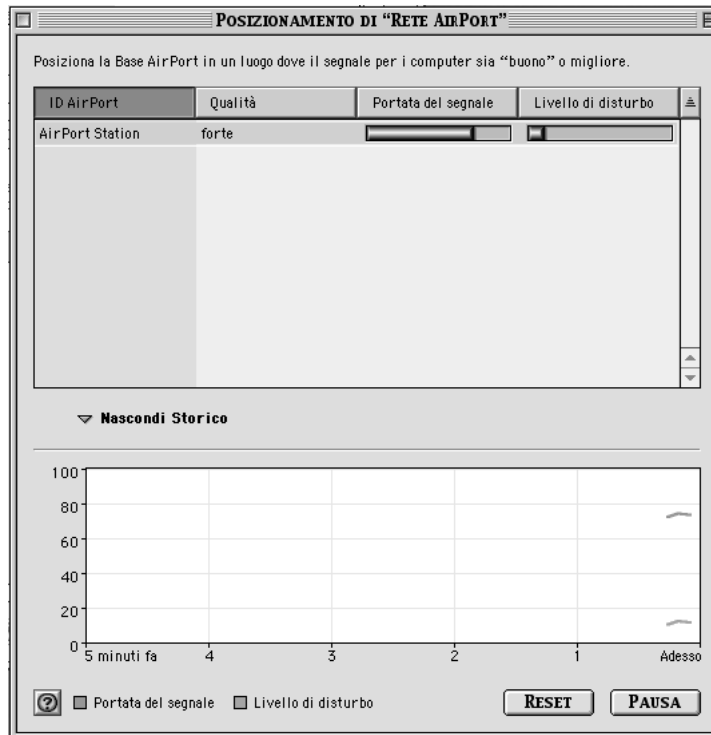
Posizionamento di "Rete AirPort"

Posiziona la Base AirPort in un luogo dove il segnale per i computer sia "buono" o migliore.

| ID AirPort | Qualità | Portata del segnale | Livello di disturbo |
|---|---|---|---|
| AirPort Station | forte | | |

Nascondi Storico

100
80
60
40
20
0
5 minuti fa
4
3
2
1
Adesso

? Portata del segnale Livello di disturbo

Reset
Pausa